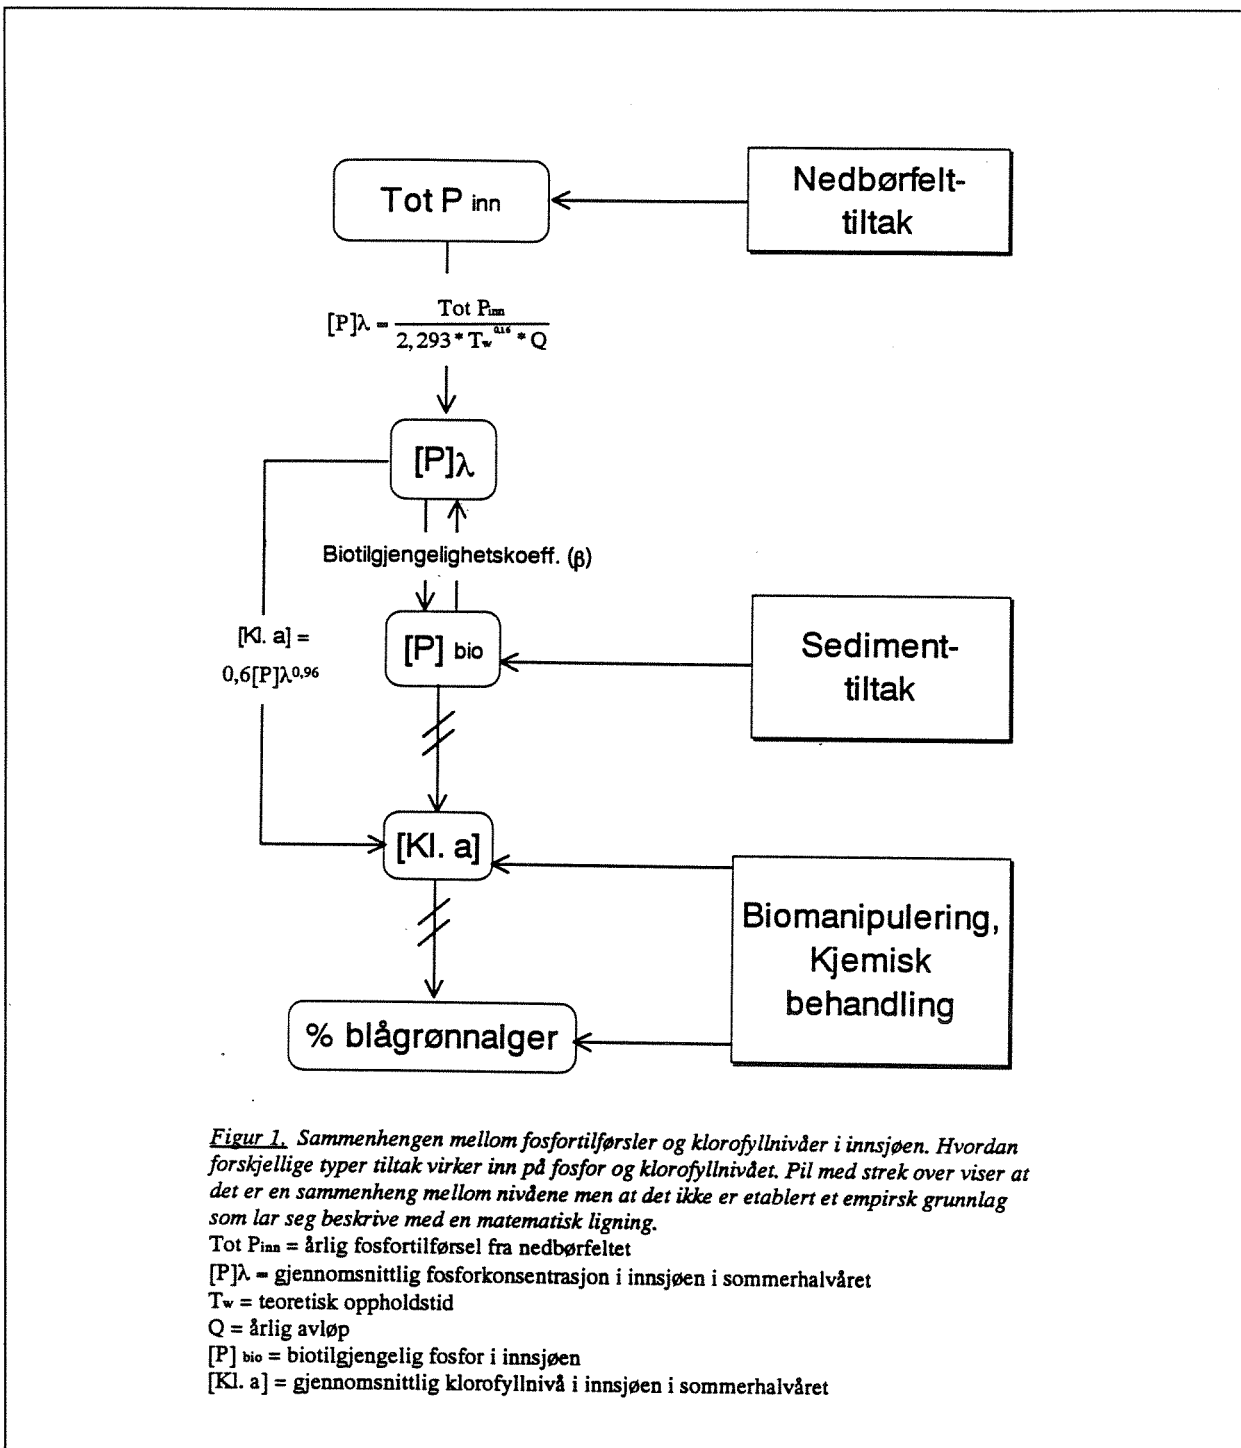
Tot P inn

Nedbørfelttiltak

$[P]\lambda = \frac{\text{Tot } P_{inn}}{2,293 * T_w^{0,16} * Q}$

$[P]\lambda$

Biotilgjengelighetskoeff. ($\beta$)

$[Kl. a] = 0,6[P]\lambda^{0,96}$

[P] bio

Sedimenttiltak

[Kl. a]

Biomanipulering, Kjemisk behandling

% blågrønnalger

Figur 1. Sammenhengen mellom fosfortilførsler og klorofyllnivåer i innsjøen. Hvordan forskjellige typer tiltak virker inn på fosfor og klorofyllnivået. Pil med strek over viser at det er en sammenheng mellom nivåene men at det ikke er etablert et empirsk grunnlag som lar seg beskrive med en matematisk ligning.
Tot $P_{inn}$ = årlig fosfortilførsel fra nedbørfeltet
$[P]\lambda$ = gjennomsnittlig fosforkonsentrasjon i innsjøen i sommerhalvåret
$T_w$ = teoretisk oppholdstid
Q = årlig avløp
$[P]_{bio}$ = biotilgjengelig fosfor i innsjøen
[Kl. a] = gjennomsnittlig klorofyllnivå i innsjøen i sommerhalvåret